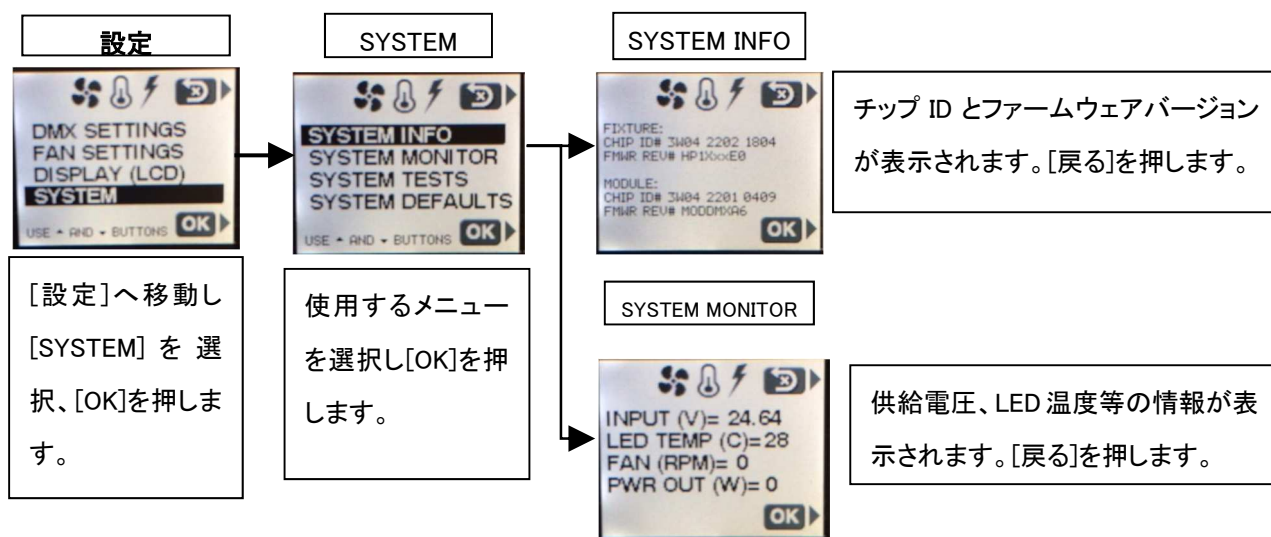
設定

DMX SETTINGS
FAN SETTINGS
DISPLAY (LCD)
SYSTEM
USE ▲ AND ▼ BUTTONS OK

[設定]へ移動し[SYSTEM] を 選択、[OK]を押します。

SYSTEM

SYSTEM INFO
SYSTEM MONITOR
SYSTEM TESTS
SYSTEM DEFAULTS
USE ▲ AND ▼ BUTTONS OK

使用するメニューを選択し[OK]を押します。

SYSTEM INFO

FIXTURE:
CHIP ID# 3W04 2202 1804
FMWR REV# HP1XxxE0

MODULE:
CHIP ID# 3W04 2201 0409
FMWR REV# MODDMXA6
OK

チップ ID とファームウェアバージョンが表示されます。[戻る]を押します。

SYSTEM MONITOR

INPUT (V)= 24.64
LED TEMP (C)=28
FAN (RPM)= 0
PWR OUT (W)= 0
OK

供給電圧、LED 温度等の情報が表示されます。[戻る]を押します。